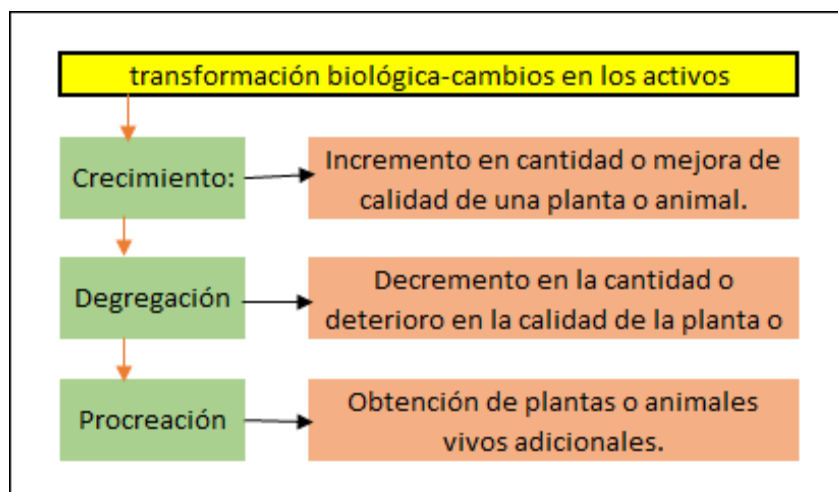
transformación biológica-cambios en los activos

Crecimiento:

Incremento en cantidad o mejora de calidad de una planta o animal.

Degregación

Decremento en la cantidad o deterioro en la calidad de la planta o

Procreación

Obtención de plantas o animales vivos adicionales.